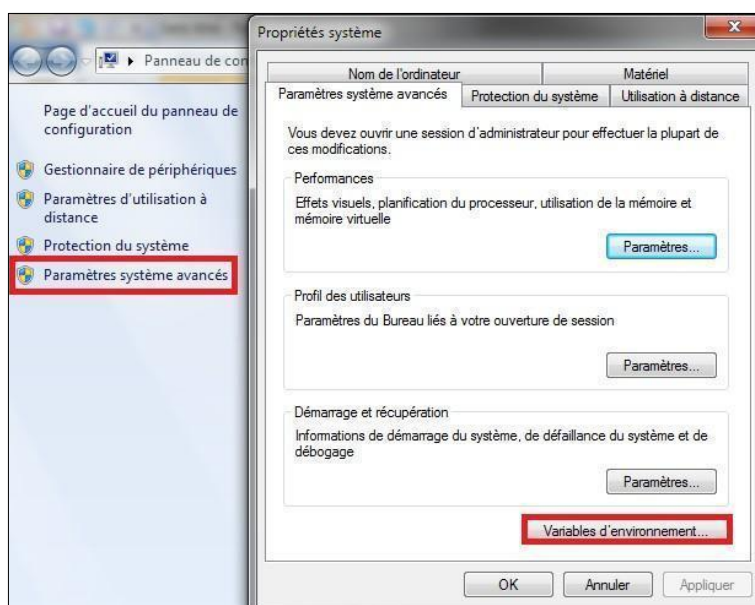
Panneau de con

Page d'accueil du panneau de configuration

Gestionnaire de périphériques

Paramètres d'utilisation à distance

Protection du système

Paramètres système avancés

Propriétés système

Nom de l'ordinateur | Matériel

Paramètres système avancés | Protection du système | Utilisation à distance

Vous devez ouvrir une session d'administrateur pour effectuer la plupart de ces modifications.

Performances

Effets visuels, planification du processeur, utilisation de la mémoire et mémoire virtuelle

Paramètres...

Profil des utilisateurs

Paramètres du Bureau liés à votre ouverture de session

Paramètres...

Démarrage et récupération

Informations de démarrage du système, de défaillance du système et de débogage

Paramètres...

Variables d'environnement...

OK | Annuler | Appliquer